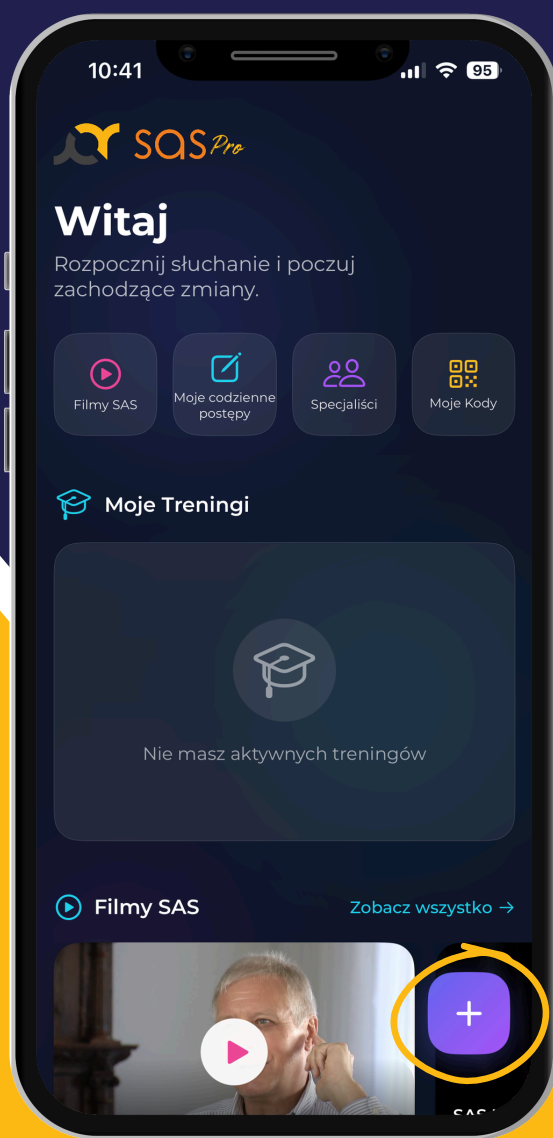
10:41

95

SAS Pro

Witaj

Rozpocznij słuchanie i poczuj zachodzące zmiany.

Filmy SAS

Moje codzienne postępy

Specjaliści

Moje Kody

Moje Treningi

Nie masz aktywnych treningów

Filmy SAS

Zobacz wszystko →

+

SAS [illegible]